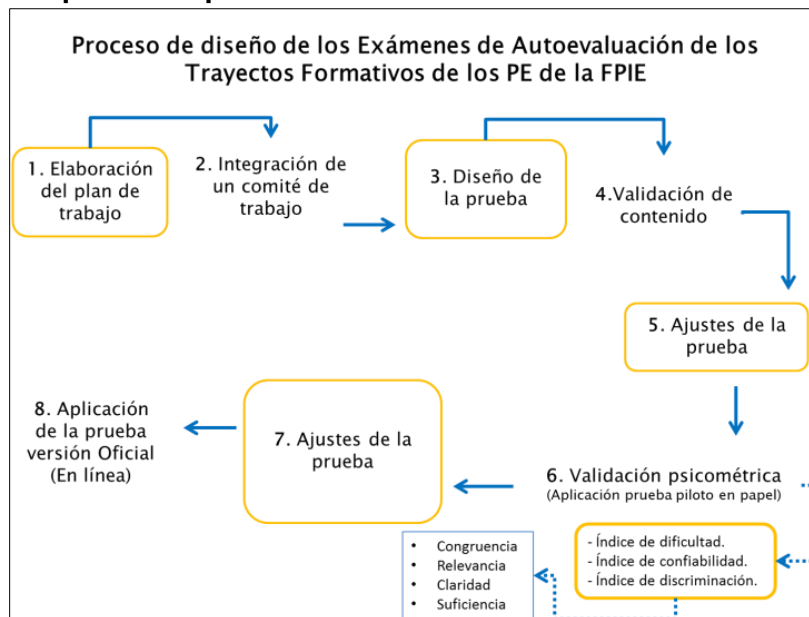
Proceso de diseño de los Exámenes de Autoevaluación de los Trayectos Formativos de los PE de la FPIE

1. Elaboración del plan de trabajo

2. Integración de un comité de trabajo

3. Diseño de la prueba

4.Validación de contenido

5. Ajustes de la prueba

6. Validación psicométrica
(Aplicación prueba piloto en papel)

7. Ajustes de la prueba

8. Aplicación de la prueba versión Oficial (En línea)

- Índice de dificultad.
- Índice de confiabilidad.
- Índice de discriminación.

• Congruencia
• Relevancia
• Claridad
• Suficiencia